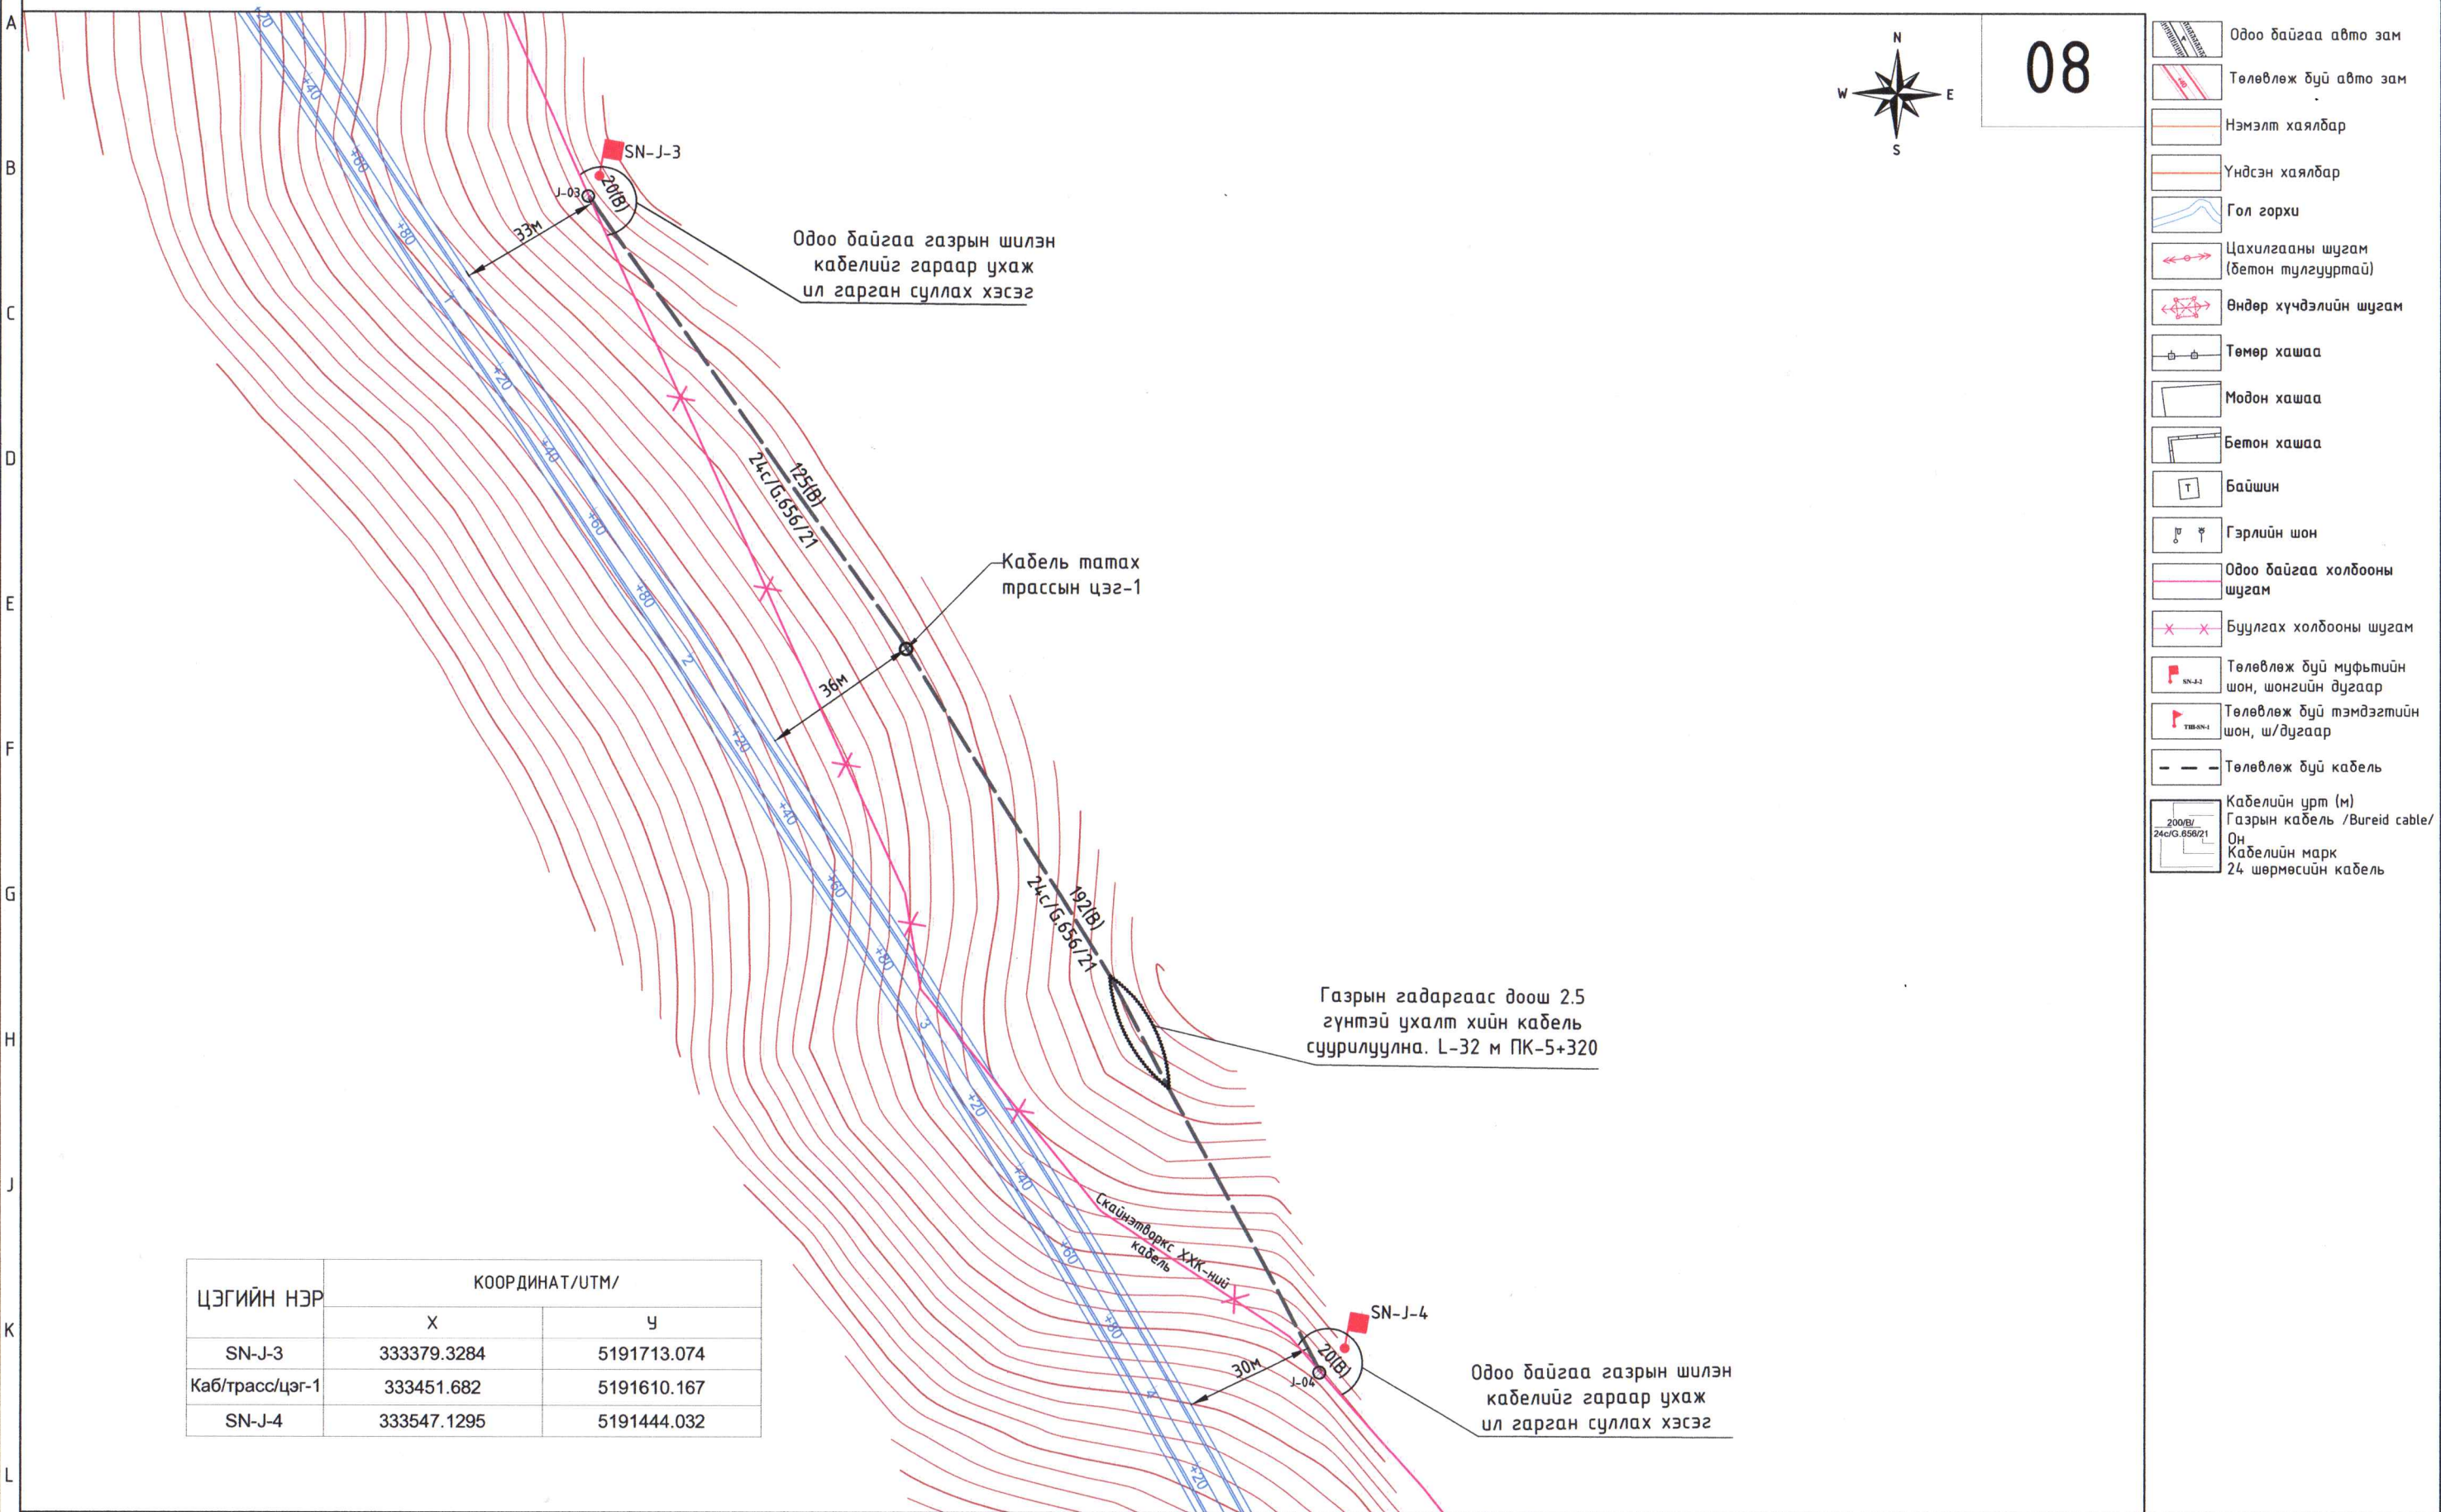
A
B
C
D
E
F
G
H
J
K
L

N
W
E
S

08

Одоо байгаа авто зам
Төлөвлөж буй авто зам
Нэмэлт хаялбар
Үндсэн хаялбар
Гол горхи
Цахилгааны шугам (бетон тулгууртай)
Өндөр хүчдэлийн шугам
Төмөр хашаа
Модон хашаа
Бетон хашаа
Байшин
Гэрлийн шон
Одоо байгаа холбооны шугам
Буулгах холбооны шугам
Төлөвлөж буй муфьтийн шон, шонгийн дугаар
Төлөвлөж буй тэмдэгтийн шон, ш/дугаар
Төлөвлөж буй кабель
Кабелийн урт (м)
Газрын кабель /Bureid cable/
Он
Кабелийн марк
24 шөрмөсийн кабель
200/B/
24с/G.656/21

SN-J-3
J-03
20(B)
33м
Одоо байгаа газрын шилэн кабелийг гараар ухаж ил гарган суллах хэсэг
125(B)
24с/G.656/21
Кабель татах трассын цэг-1
36м
192(B)
24с/G.656/21
Газрын гадаргаас доош 2.5 гүнтэй ухалт хийн кабель суурилуулна. L-32 м ПК-5+320
Скайнэтворкс ХХК-ний кабель
SN-J-4
20(B)
J-04
30м
Одоо байгаа газрын шилэн кабелийг гараар ухаж ил гарган суллах хэсэг

| ЦЭГИЙН НЭР | КООРДИНАТ/UTM/ | |
|---|---|---|
| | X | У |
| SN-J-3 | 333379.3284 | 5191713.074 |
| Каб/трасс/цэг-1 | 333451.682 | 5191610.167 |
| SN-J-4 | 333547.1295 | 5191444.032 |